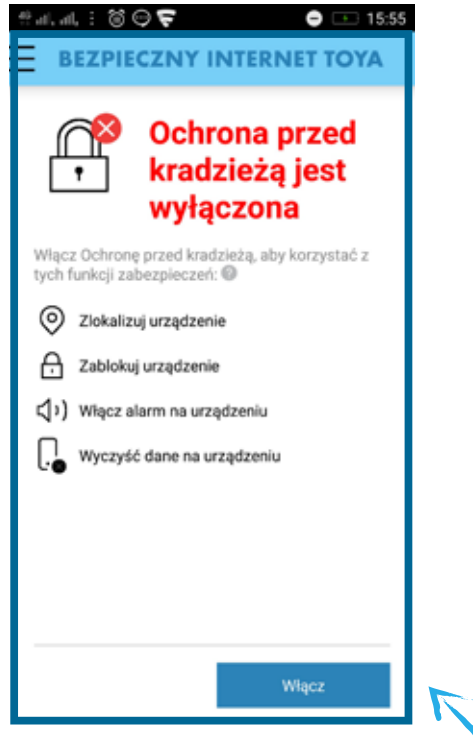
15:55

BEZPIECZNY INTERNET TOYA

Ochrona przed kradzieżą jest wyłączona

Włącz Ochronę przed kradzieżą, aby korzystać z tych funkcji zabezpieczeń:

Zlokalizuj urządzenie

Zablokuj urządzenie

Włącz alarm na urządzeniu

Wyczyść dane na urządzeniu

Włącz